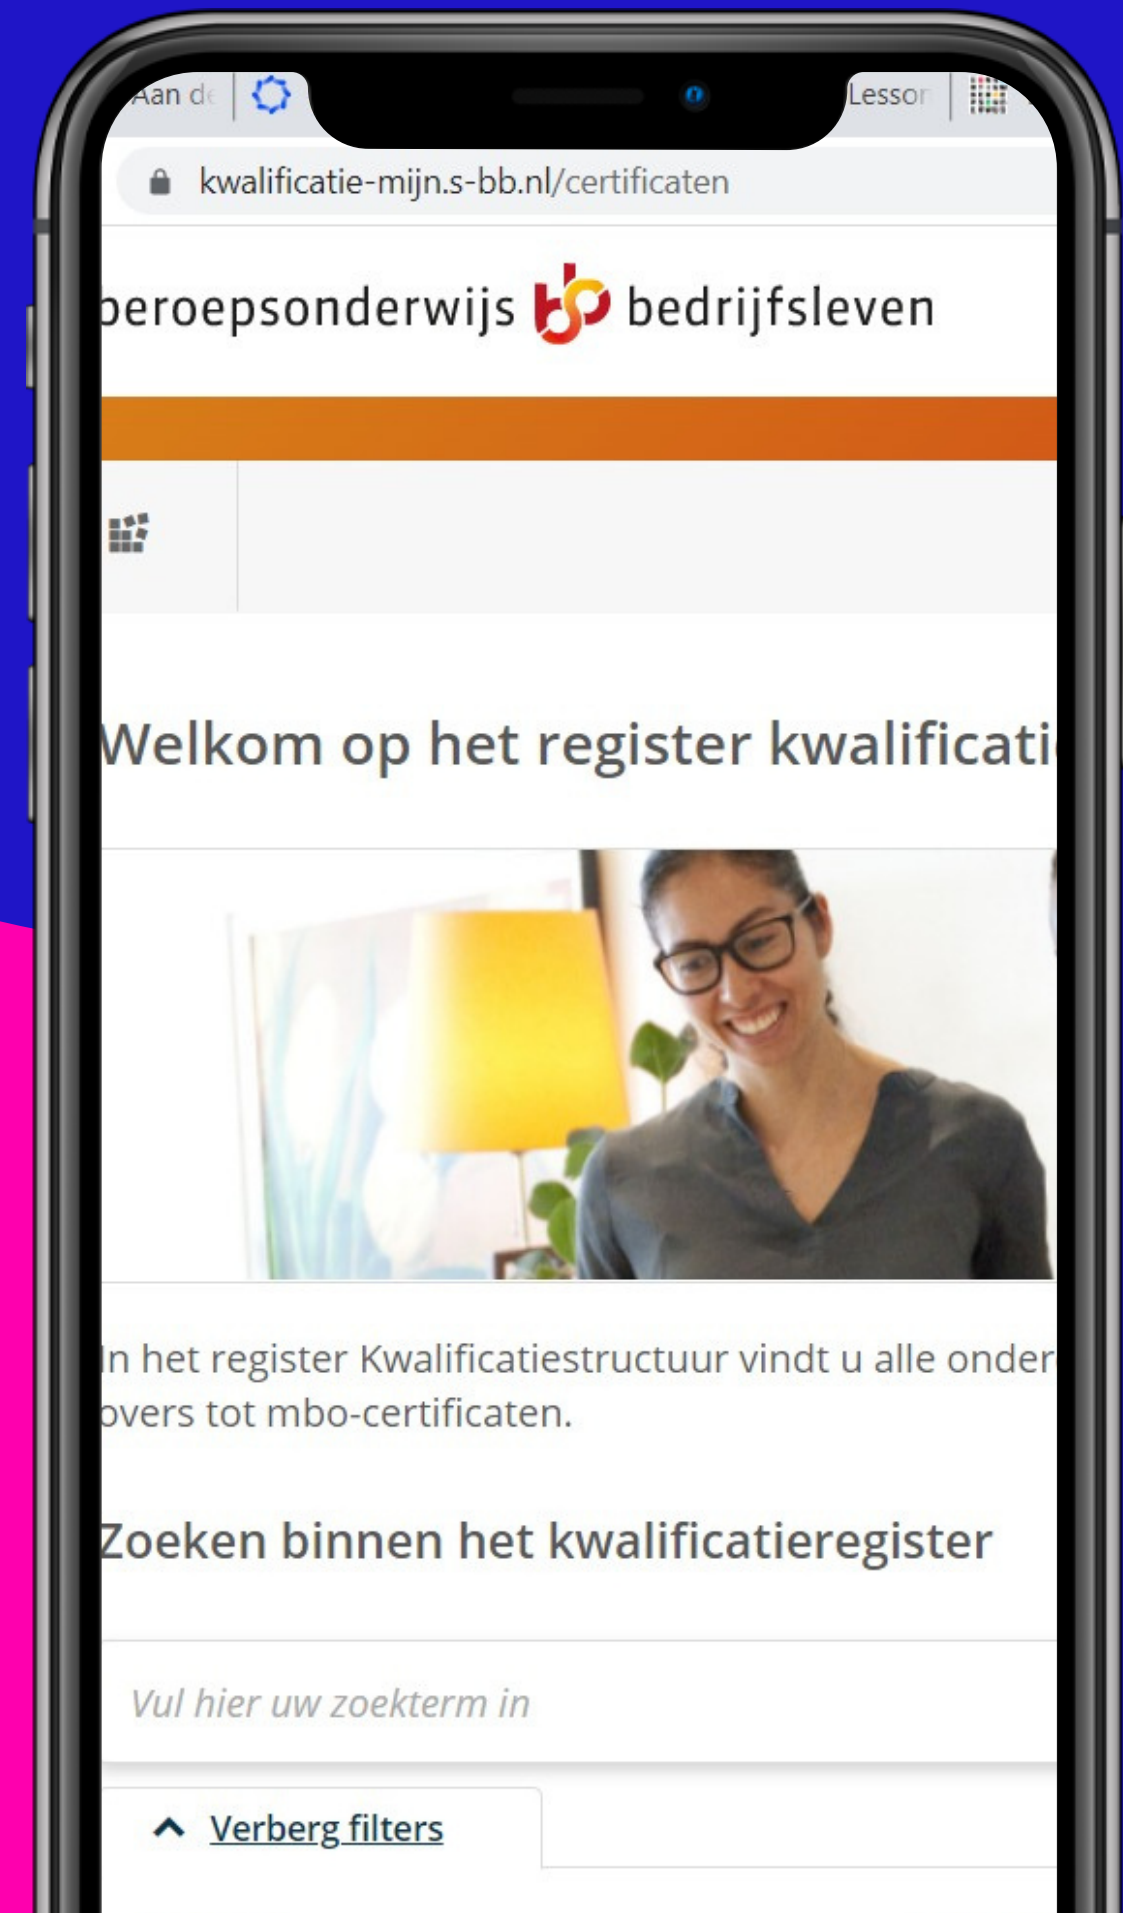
Aan d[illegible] Lesso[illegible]

kwalificatie-mijn.s-bb.nl/certificaten

beroepsonderwijs bedrijfsleven

Welkom op het register kwalificati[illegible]

In het register Kwalificatiestructuur vindt u alle onder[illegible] overs tot mbo-certificaten.

Zoeken binnen het kwalificatieregister

Vul hier uw zoekterm in

Verberg filters